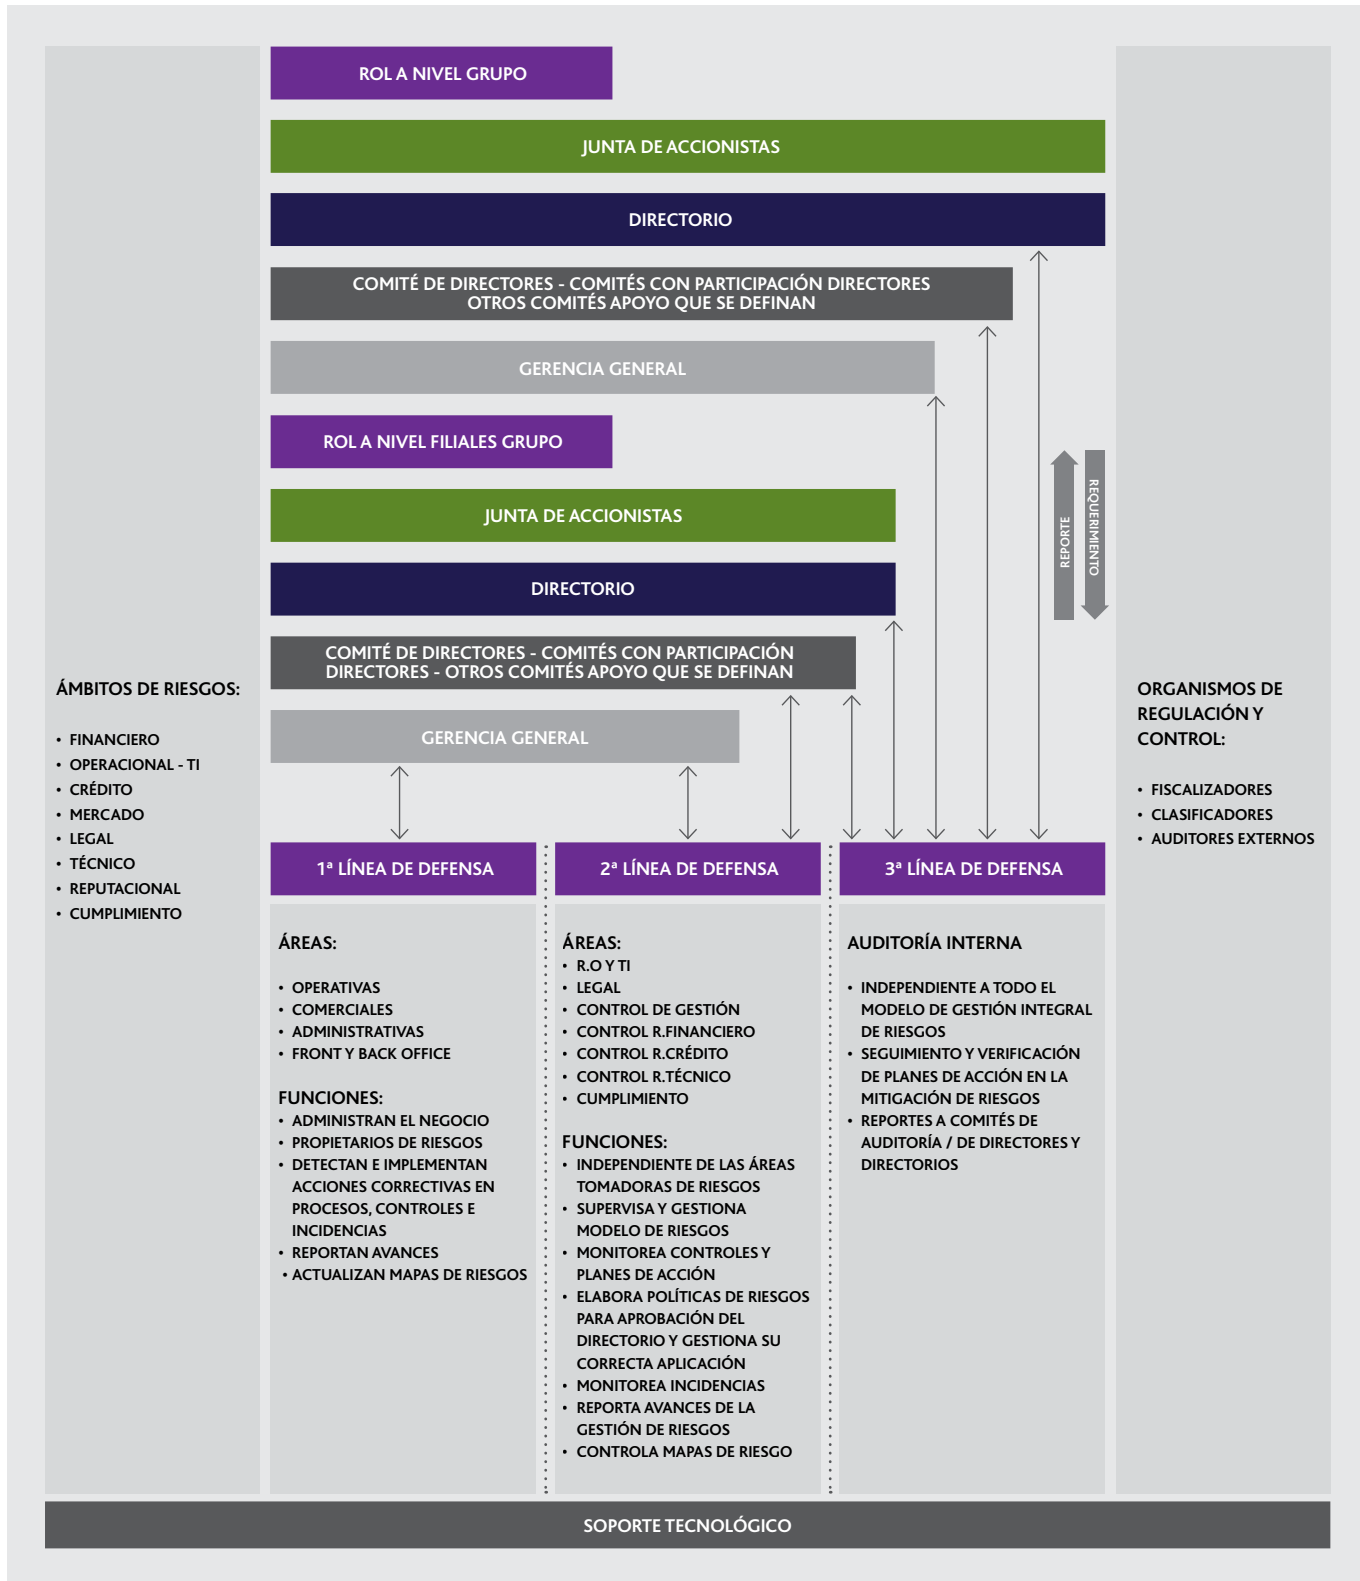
ROL A NIVEL GRUPO

JUNTA DE ACCIONISTAS

DIRECTORIO

COMITÉ DE DIRECTORES - COMITÉS CON PARTICIPACIÓN DIRECTORES OTROS COMITÉS APOYO QUE SE DEFINAN

GERENCIA GENERAL

ROL A NIVEL FILIALES GRUPO

JUNTA DE ACCIONISTAS

DIRECTORIO

COMITÉ DE DIRECTORES - COMITÉS CON PARTICIPACIÓN DIRECTORES - OTROS COMITÉS APOYO QUE SE DEFINAN

GERENCIA GENERAL

REPORTE

REQUERIMIENTO

ÁMBITOS DE RIESGOS:

• FINANCIERO
• OPERACIONAL - TI
• CRÉDITO
• MERCADO
• LEGAL
• TÉCNICO
• REPUTACIONAL
• CUMPLIMIENTO

ORGANISMOS DE REGULACIÓN Y CONTROL:

• FISCALIZADORES
• CLASIFICADORES
• AUDITORES EXTERNOS

1ª LÍNEA DE DEFENSA

ÁREAS:

• OPERATIVAS
• COMERCIALES
• ADMINISTRATIVAS
• FRONT Y BACK OFFICE

FUNCIONES:
• ADMINISTRAN EL NEGOCIO
• PROPIETARIOS DE RIESGOS
• DETECTAN E IMPLEMENTAN ACCIONES CORRECTIVAS EN PROCESOS, CONTROLES E INCIDENCIAS
• REPORTAN AVANCES
• ACTUALIZAN MAPAS DE RIESGOS

2ª LÍNEA DE DEFENSA

ÁREAS:
• R.O Y TI
• LEGAL
• CONTROL DE GESTIÓN
• CONTROL R.FINANCIERO
• CONTROL R.CRÉDITO
• CONTROL R.TÉCNICO
• CUMPLIMIENTO

FUNCIONES:
• INDEPENDIENTE DE LAS ÁREAS TOMADORAS DE RIESGOS
• SUPERVISA Y GESTIONA MODELO DE RIESGOS
• MONITOREA CONTROLES Y PLANES DE ACCIÓN
• ELABORA POLÍTICAS DE RIESGOS PARA APROBACIÓN DEL DIRECTORIO Y GESTIONA SU CORRECTA APLICACIÓN
• MONITOREA INCIDENCIAS
• REPORTA AVANCES DE LA GESTIÓN DE RIESGOS
• CONTROLA MAPAS DE RIESGO

3ª LÍNEA DE DEFENSA

AUDITORÍA INTERNA

• INDEPENDIENTE A TODO EL MODELO DE GESTIÓN INTEGRAL DE RIESGOS
• SEGUIMIENTO Y VERIFICACIÓN DE PLANES DE ACCIÓN EN LA MITIGACIÓN DE RIESGOS
• REPORTES A COMITÉS DE AUDITORÍA / DE DIRECTORES Y DIRECTORIOS

SOPORTE TECNOLÓGICO